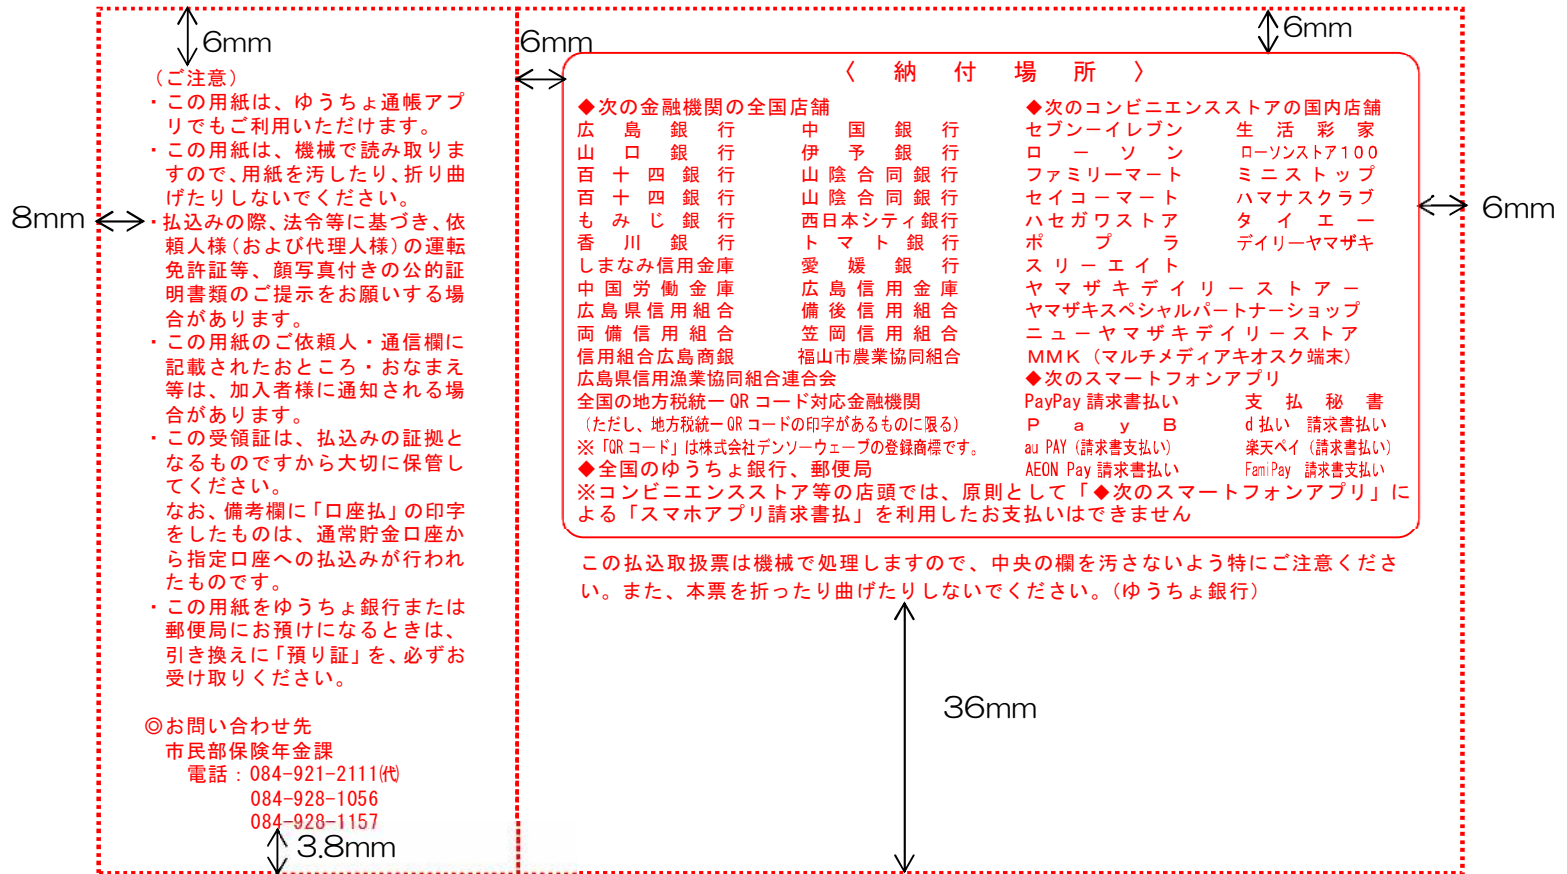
6mm

（ご注意）
・この用紙は、ゆうちょ通帳アプリでもご利用いただけます。
・この用紙は、機械で読み取りますので、用紙を汚したり、折り曲げたりしないでください。
・払込みの際、法令等に基づき、依頼人様（および代理人様）の運転免許証等、顔写真付きの公的証明書類のご提示をお願いする場合があります。
・この用紙のご依頼人・通信欄に記載されたおところ・おなまえ等は、加入者様に通知される場合があります。
・この受領証は、払込みの証拠となるものですから大切に保管してください。
なお、備考欄に「口座払」の印字をしたものは、通常貯金口座から指定口座への払込みが行われたものです。
・この用紙をゆうちょ銀行または郵便局にお預けになるときは、引き換えに「預り証」を、必ずお受け取りください。

◎お問い合わせ先
市民部保険年金課
電話：084-921-2111㈹
084-928-1056
084-928-1157

3.8mm

8mm

6mm

6mm

〈　納　付　場　所　〉

◆次の金融機関の全国店舗
広島銀行　中国銀行
山口銀行　伊予銀行
百十四銀行　山陰合同銀行
百十四銀行　山陰合同銀行
もみじ銀行　西日本シティ銀行
香川銀行　トマト銀行
しまなみ信用金庫　愛媛銀行
中国労働金庫　広島信用金庫
広島県信用組合　備後信用組合
両備信用組合　笠岡信用組合
信用組合広島商銀　福山市農業協同組合
広島県信用漁業協同組合連合会
全国の地方税統一QRコード対応金融機関
（ただし、地方税統一QRコードの印字があるものに限る）
※「QRコード」は株式会社デンソーウェーブの登録商標です。
◆全国のゆうちょ銀行、郵便局

◆次のコンビニエンスストアの国内店舗
セブンーイレブン　生活彩家
ローソン　ローソンストア100
ファミリーマート　ミニストップ
セイコーマート　ハマナスクラブ
ハセガワストア　タイエー
ポプラ　デイリーヤマザキ
スリーエイト
ヤマザキデイリーストアー
ヤマザキスペシャルパートナーショップ
ニューヤマザキデイリーストア
MMK（マルチメディアキオスク端末）
◆次のスマートフォンアプリ
PayPay請求書払い　支払秘書
PayB　d払い　請求書払い
au PAY（請求書支払い）　楽天ペイ（請求書払い）
AEON Pay請求書払い　FamiPay　請求書支払い
※コンビニエンスストア等の店頭では、原則として「◆次のスマートフォンアプリ」による「スマホアプリ請求書払」を利用したお支払いはできません

6mm

この払込取扱票は機械で処理しますので、中央の欄を汚さないよう特にご注意ください。また、本票を折ったり曲げたりしないでください。（ゆうちょ銀行）

36mm